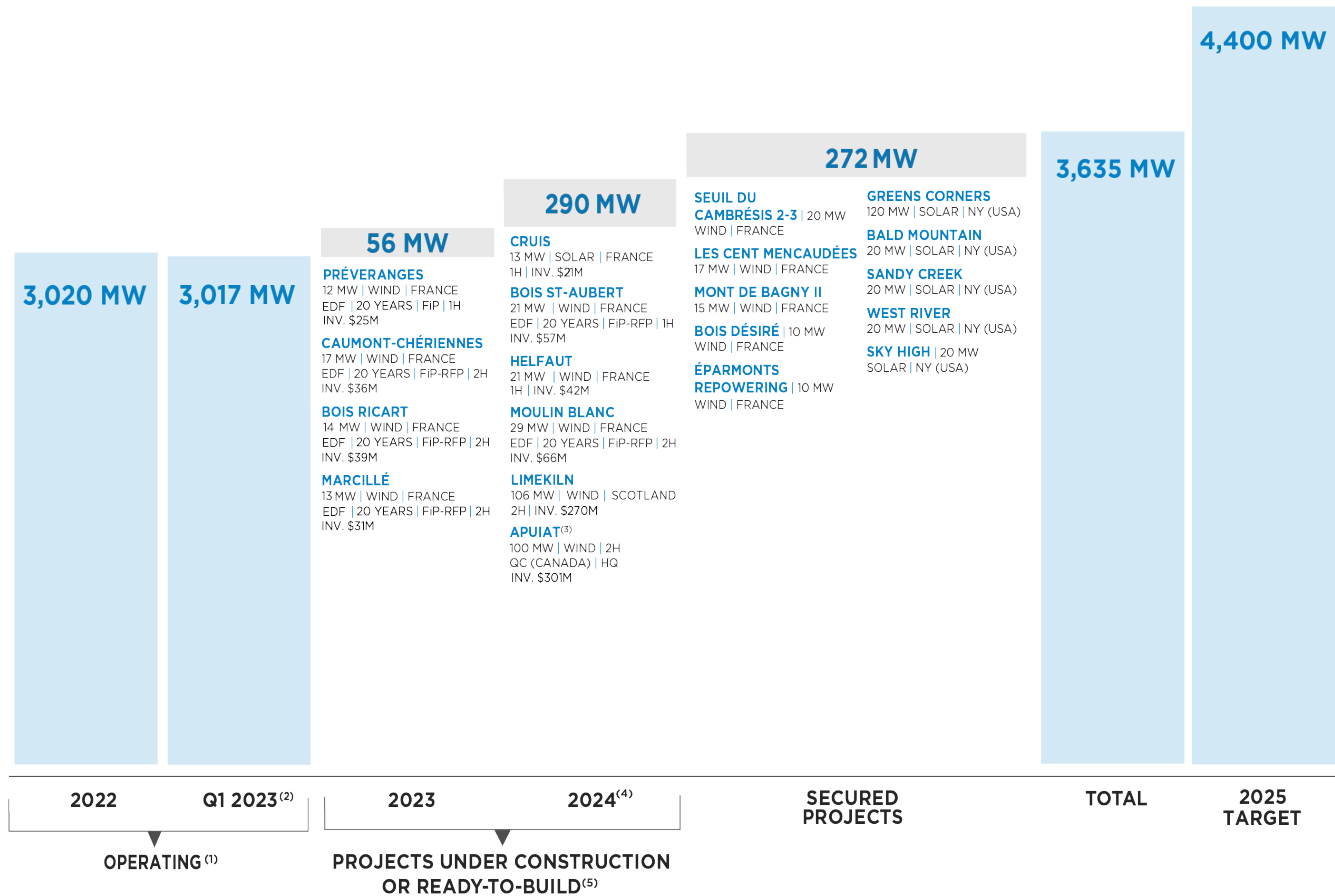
4,400 MW

272 MW

3,635 MW

290 MW

56 MW

3,020 MW

3,017 MW

PRÉVERANGES
12 MW | WIND | FRANCE
EDF | 20 YEARS | FiP | 1H
INV. $25M

CAUMONT-CHÉRIENNES
17 MW | WIND | FRANCE
EDF | 20 YEARS | FiP-RFP | 2H
INV. $36M

BOIS RICART
14 MW | WIND | FRANCE
EDF | 20 YEARS | FiP-RFP | 2H
INV. $39M

MARCILLÉ
13 MW | WIND | FRANCE
EDF | 20 YEARS | FiP-RFP | 2H
INV. $31M

CRUIS
13 MW | SOLAR | FRANCE
1H | INV. $21M

BOIS ST-AUBERT
21 MW | WIND | FRANCE
EDF | 20 YEARS | FiP-RFP | 1H
INV. $57M

HELFAUT
21 MW | WIND | FRANCE
1H | INV. $42M

MOULIN BLANC
29 MW | WIND | FRANCE
EDF | 20 YEARS | FiP-RFP | 2H
INV. $66M

LIMEKILN
106 MW | WIND | SCOTLAND
2H | INV. $270M

APUIAT$^{(3)}$
100 MW | WIND | 2H
QC (CANADA) | HQ
INV. $301M

SEUIL DU CAMBRÉSIS 2-3 | 20 MW
WIND | FRANCE

LES CENT MENCAUDÉES
17 MW | WIND | FRANCE

MONT DE BAGNY II
15 MW | WIND | FRANCE

BOIS DÉSIRÉ | 10 MW
WIND | FRANCE

ÉPARMONTS REPOWERING | 10 MW
WIND | FRANCE

GREENS CORNERS
120 MW | SOLAR | NY (USA)

BALD MOUNTAIN
20 MW | SOLAR | NY (USA)

SANDY CREEK
20 MW | SOLAR | NY (USA)

WEST RIVER
20 MW | SOLAR | NY (USA)

SKY HIGH | 20 MW
SOLAR | NY (USA)

2022 | Q1 2023$^{(2)}$ | 2023 | 2024$^{(4)}$ | SECURED PROJECTS | TOTAL | 2025 TARGET

OPERATING$^{(1)}$

PROJECTS UNDER CONSTRUCTION OR READY-TO-BUILD$^{(5)}$